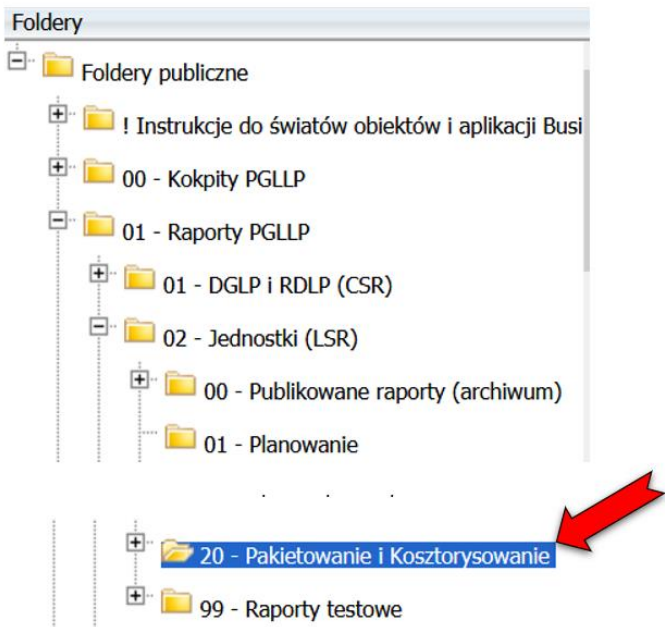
Foldery

Foldery publiczne

! Instrukcje do światów obiektów i aplikacji Busi

00 - Kokpity PGLLP

01 - Raporty PGLLP

01 - DGLP i RDLP (CSR)

02 - Jednostki (LSR)

00 - Publikowane raporty (archiwum)

01 - Planowanie

. . .

20 - Pakietowanie i Kosztorysowanie

99 - Raporty testowe